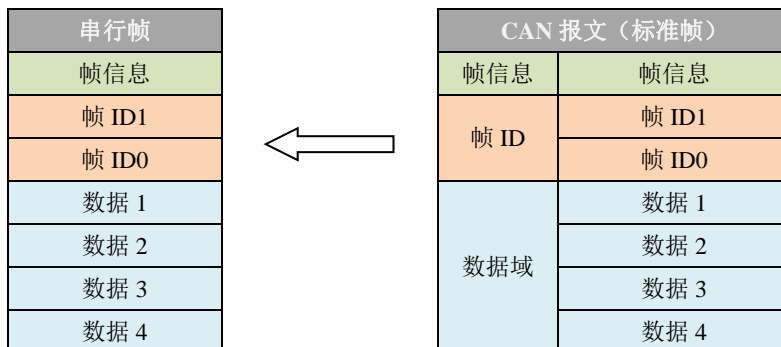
| 串行帧 |
|---|
| 帧信息 |
| 帧 ID1 |
| 帧 ID0 |
| 数据 1 |
| 数据 2 |
| 数据 3 |
| 数据 4 |

| CAN 报文（标准帧） | |
|---|---|
| 帧信息 | 帧信息 |
| 帧 ID | 帧 ID1 |
| | 帧 ID0 |
| 数据域 | 数据 1 |
| | 数据 2 |
| | 数据 3 |
| | 数据 4 |